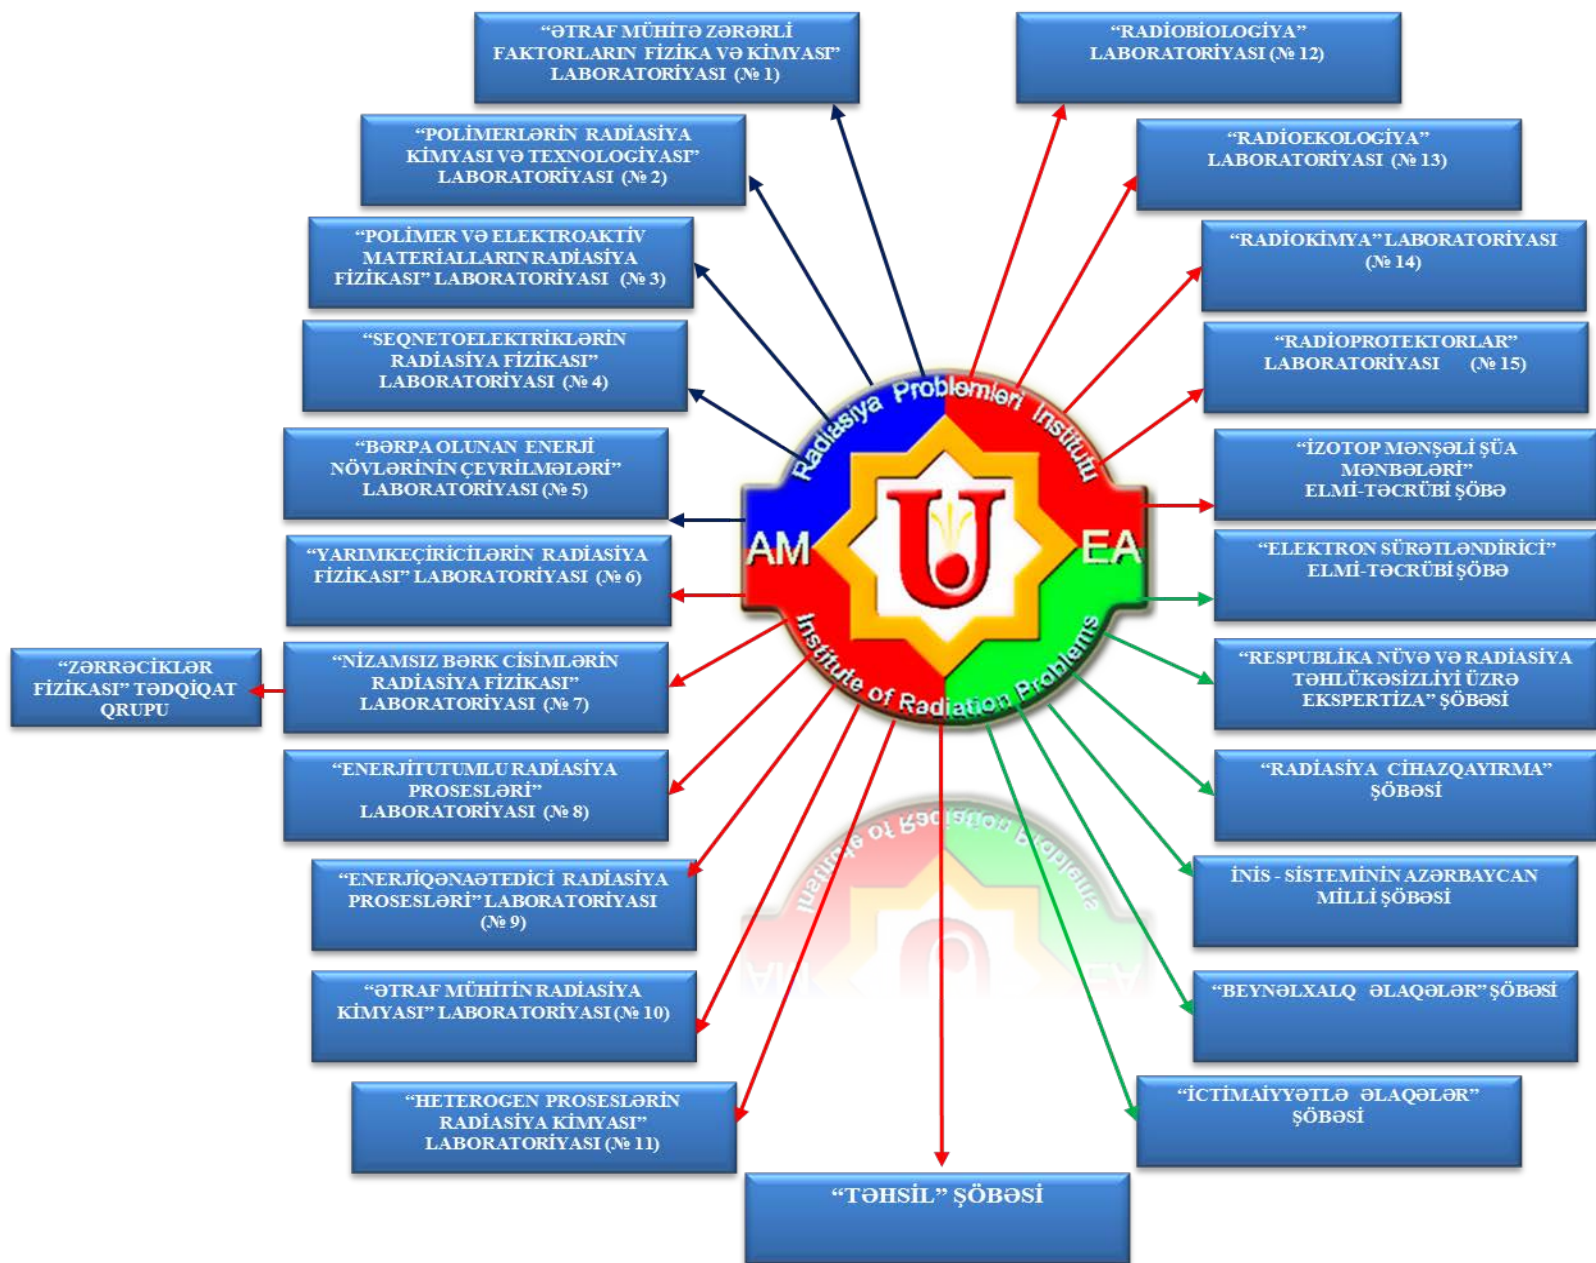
"ƏTRAF MÜHİTƏ ZƏRƏRLİ FAKTORLARIN FİZİKA VƏ KİMYASI" LABORATORİYASI (№ 1)

"RADİOBİOLOGİYA" LABORATORİYASI (№ 12)

"POLİMERLƏRİN RADİASİYA KİMYASI VƏ TEXNOLOGİYASI" LABORATORİYASI (№ 2)

"RADİOEKOLOGİYA" LABORATORİYASI (№ 13)

"POLİMER VƏ ELEKTROAKTİV MATERİALLARIN RADİASİYA FİZİKASI" LABORATORİYASI (№ 3)

"RADİOKİMYA" LABORATORİYASI (№ 14)

"SEQNETOELEKTRİKLƏRİN RADİASİYA FİZİKASI" LABORATORİYASI (№ 4)

"RADİOPROTEKTORLAR" LABORATORİYASI (№ 15)

"BƏRPA OLUNAN ENERJİ NÖVLƏRİNİN ÇEVRİLMƏLƏRİ" LABORATORİYASI (№ 5)

"İZOTOP MƏNŞƏLİ ŞÜA MƏNBƏLƏRİ" ELMİ-TƏCRÜBİ ŞÖBƏ

Radiasiya Problemləri İnstitutu

AM

EA

Institute of Radiation Problems

"YARIMKEÇİRİCİLƏRİN RADİASİYA FİZİKASI" LABORATORİYASI (№ 6)

"ELEKTRON SÜRƏTLƏNDİRİCİ" ELMİ-TƏCRÜBİ ŞÖBƏ

"ZƏRRƏCİKLƏR FİZİKASI" TƏDQİQAT QRUPU

"NİZAMSIZ BƏRK CİSİMLƏRİN RADİASİYA FİZİKASI" LABORATORİYASI (№ 7)

"RESPUBLİKA NÜVƏ VƏ RADİASİYA TƏHLÜKƏSİZLİYİ ÜZRƏ EKSPERTİZA" ŞÖBƏSİ

"ENERJİTUTUMLU RADİASİYA PROSESLƏRİ" LABORATORİYASI (№ 8)

"RADİASİYA CİHAZQAYIRMA" ŞÖBƏSİ

"ENERJİQƏNAƏTEDİCİ RADİASİYA PROSESLƏRİ" LABORATORİYASI (№ 9)

İNİS - SİSTEMİNİN AZƏRBAYCAN MİLLİ ŞÖBƏSİ

"ƏTRAF MÜHİTİN RADİASİYA KİMYASI" LABORATORİYASI (№ 10)

"BEYNƏLXALQ ƏLAQƏLƏR" ŞÖBƏSİ

"HETEROGEN PROSESLƏRİN RADİASİYA KİMYASI" LABORATORİYASI (№ 11)

"İCTİMAİYYƏTLƏ ƏLAQƏLƏR" ŞÖBƏSİ

"TƏHSİL" ŞÖBƏSİ